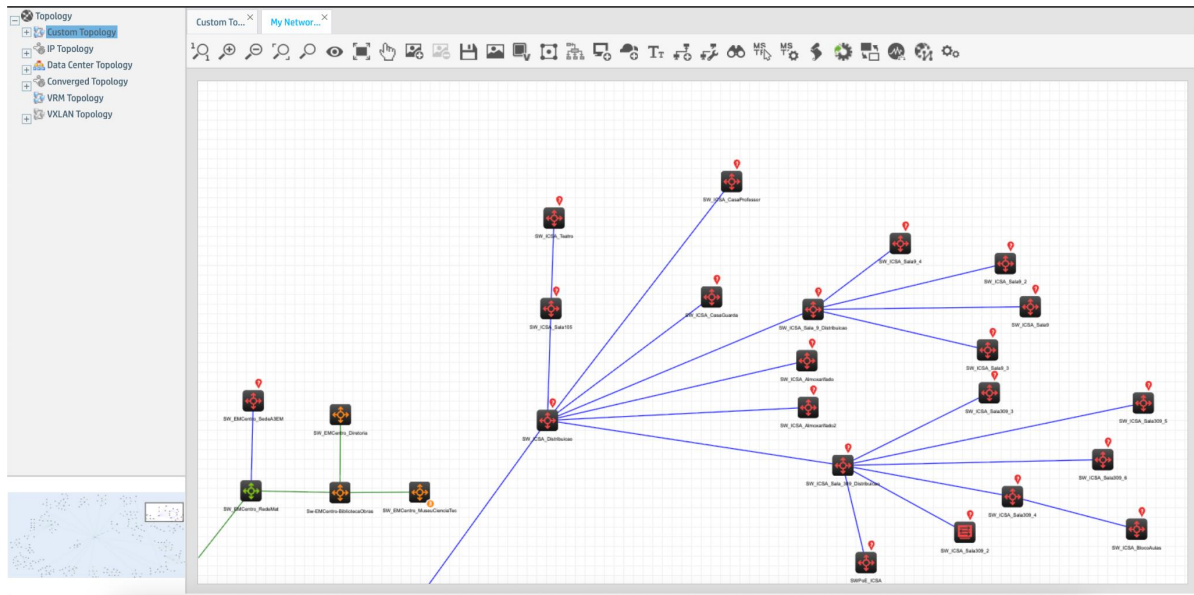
Topology
Custom Topology
IP Topology
Data Center Topology
Converged Topology
VRM Topology
VXLAN Topology

Custom To...
My Networ...

SW_ICSA_CasaProfessor
SW_ICSA_Teatro
SW_ICSA_Sala9_4
SW_ICSA_Sala9_2
SW_ICSA_CasaGuarda
SW_ICSA_Sala105
SW_ICSA_Sala_9_Distribuicao
SW_ICSA_Sala9
SW_ICSA_Sala9_3
SW_ICSA_AlmoxarifadoI
SW_ICSA_Sala309_3
SW_ICSA_Sala309_5
SW_EMCentro_SedeAIIEM
SW_EMCentro_Diretoria
SW_ICSA_Distribuicao
SW_ICSA_Almoxarifado2
SW_ICSA_Sala_309_Distribuicao
SW_ICSA_Sala309_6
SW_EMCentro_RedeMat
Sw-EMCentro-BibliotecaObras
SW_EMCentro_MuseuCienciaTec
SW_ICSA_Sala309_4
SW_ICSA_Sala309_2
SW_ICSA_BlocoAulas
SWPoE_ICSA